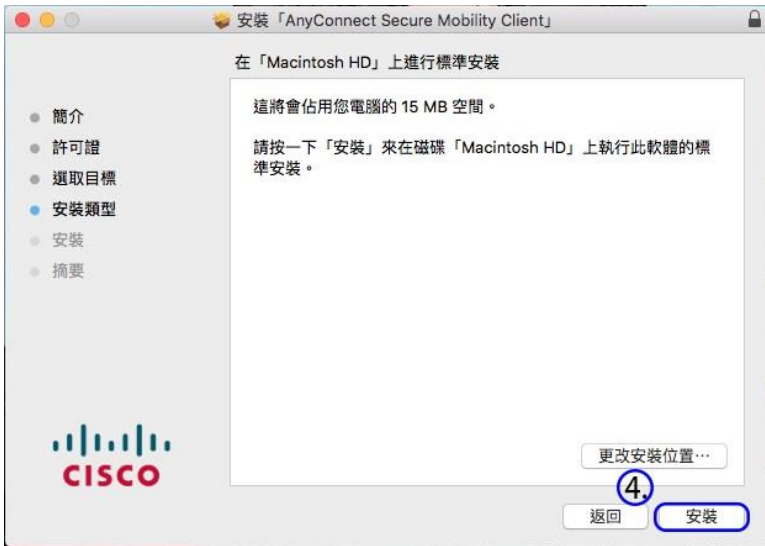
安裝「AnyConnect Secure Mobility Client」

在「Macintosh HD」上進行標準安裝

簡介
許可證
選取目標
安裝類型
安裝
摘要

這將會佔用您電腦的 15 MB 空間。

請按一下「安裝」來在磁碟「Macintosh HD」上執行此軟體的標準安裝。

CISCO

更改安裝位置⋯

4.

返回

安裝